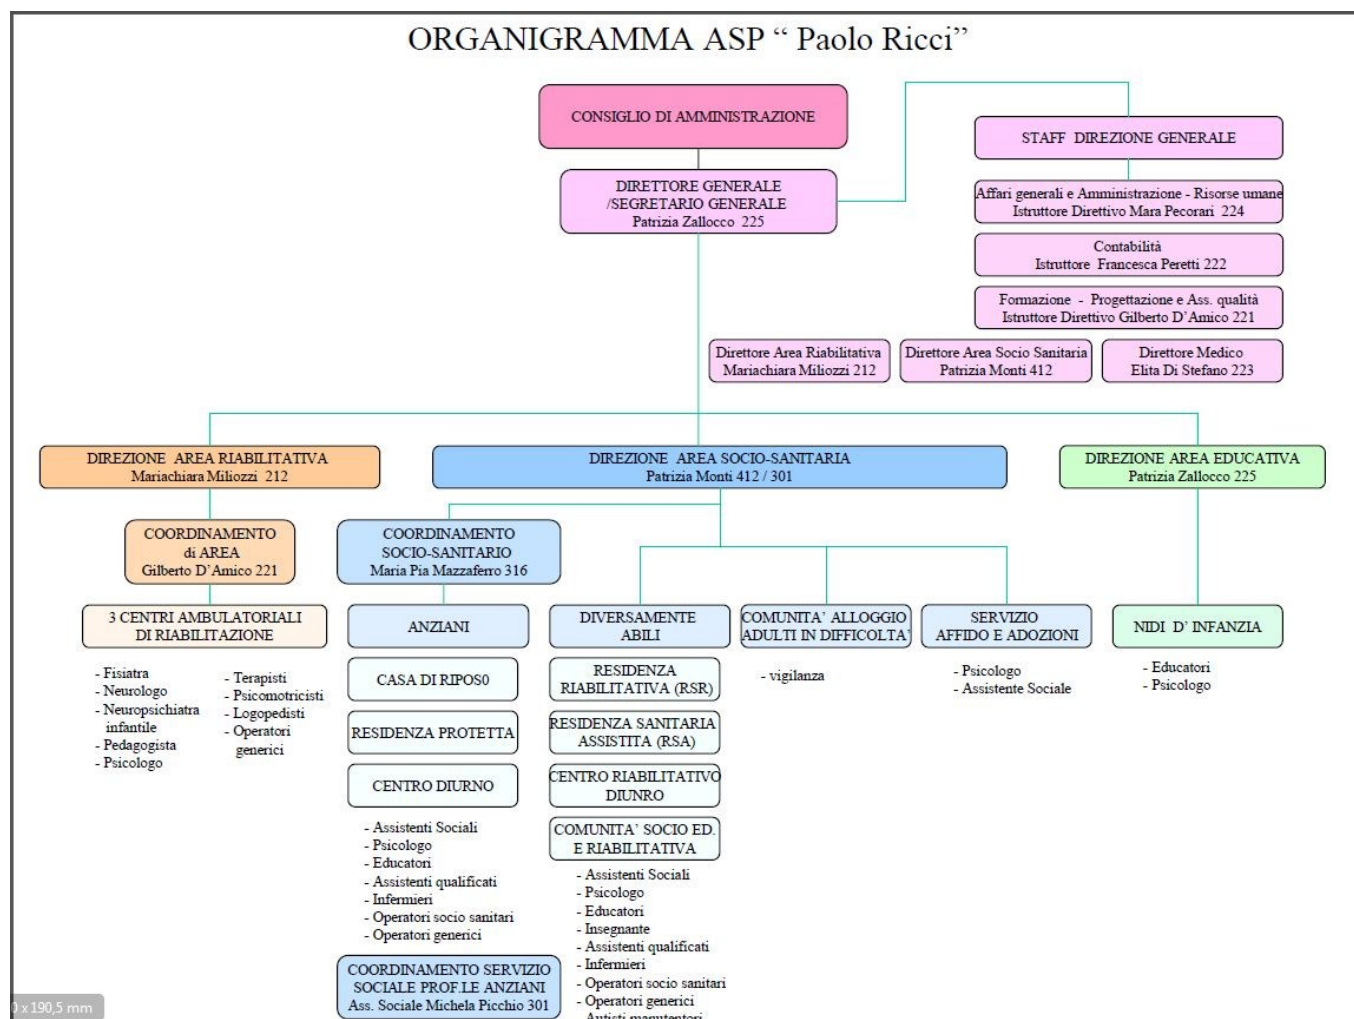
ORGANIGRAMMA ASP “ Paolo Ricci”

CONSIGLIO DI AMMINISTRAZIONE

STAFF DIREZIONE GENERALE

DIRETTORE GENERALE /SEGRETARIO GENERALE Patrizia Zallocco 225

Affari generali e Amministrazione - Risorse umane Istruttore Direttivo Mara Pecorari 224

Contabilità Istruttore Francesca Peretti 222

Formazione - Progettazione e Ass. qualità Istruttore Direttivo Gilberto D’Amico 221

Direttore Area Riabilitativa Mariachiara Miliozzi 212

Direttore Area Socio Sanitaria Patrizia Monti 412

Direttore Medico Elita Di Stefano 223

DIREZIONE AREA RIABILITATIVA Mariachiara Miliozzi 212

DIREZIONE AREA SOCIO-SANITARIA Patrizia Monti 412 / 301

DIREZIONE AREA EDUCATIVA Patrizia Zallocco 225

COORDINAMENTO di AREA Gilberto D’Amico 221

COORDINAMENTO SOCIO-SANITARIO Maria Pia Mazzaferro 316

3 CENTRI AMBULATORIALI DI RIABILITAZIONE

- Fisiatra
- Neurologo
- Neuropsichiatra infantile
- Pedagogista
- Psicologo

- Terapisti
- Psicomotricisti
- Logopedisti
- Operatori generici

ANZIANI

CASA DI RIPOS0

RESIDENZA PROTETTA

CENTRO DIURNO

- Assistenti Sociali
- Psicologo
- Educatori
- Assistenti qualificati
- Infermieri
- Operatori socio sanitari
- Operatori generici

COORDINAMENTO SERVIZIO SOCIALE PROF.LE ANZIANI Ass. Sociale Michela Picchio 301

DIVERSAMENTE ABILI

RESIDENZA RIABILITATIVA (RSR)

RESIDENZA SANITARIA ASSISTITA (RSA)

CENTRO RIABILITATIVO DIURNO

COMUNITA’ SOCIO ED. E RIABILITATIVA

- Assistenti Sociali
- Psicologo
- Educatori
- Insegnante
- Assistenti qualificati
- Infermieri
- Operatori socio sanitari
- Operatori generici
- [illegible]

COMUNITA’ ALLOGGIO ADULTI IN DIFFICOLTA’

- vigilanza

SERVIZIO AFFIDO E ADOZIONI

- Psicologo
- Assistente Sociale

NIDI D’ INFANZIA

- Educatori
- Psicologo

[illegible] x 190,5 mm